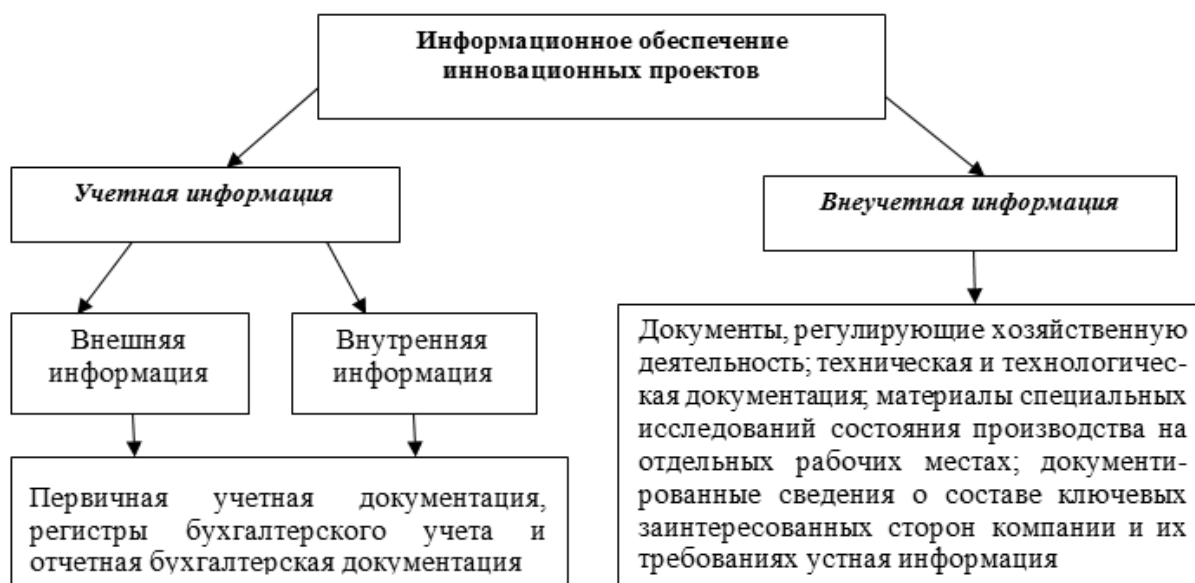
Информационное обеспечение инновационных проектов

Учетная информация

Внеучетная информация

Внешняя информация

Внутренняя информация

Документы, регулирующие хозяйственную деятельность; техническая и технологическая документация; материалы специальных исследований состояния производства на отдельных рабочих местах; документированные сведения о составе ключевых заинтересованных сторон компании и их требованиях устная информация

Первичная учетная документация, регистры бухгалтерского учета и отчетная бухгалтерская документация